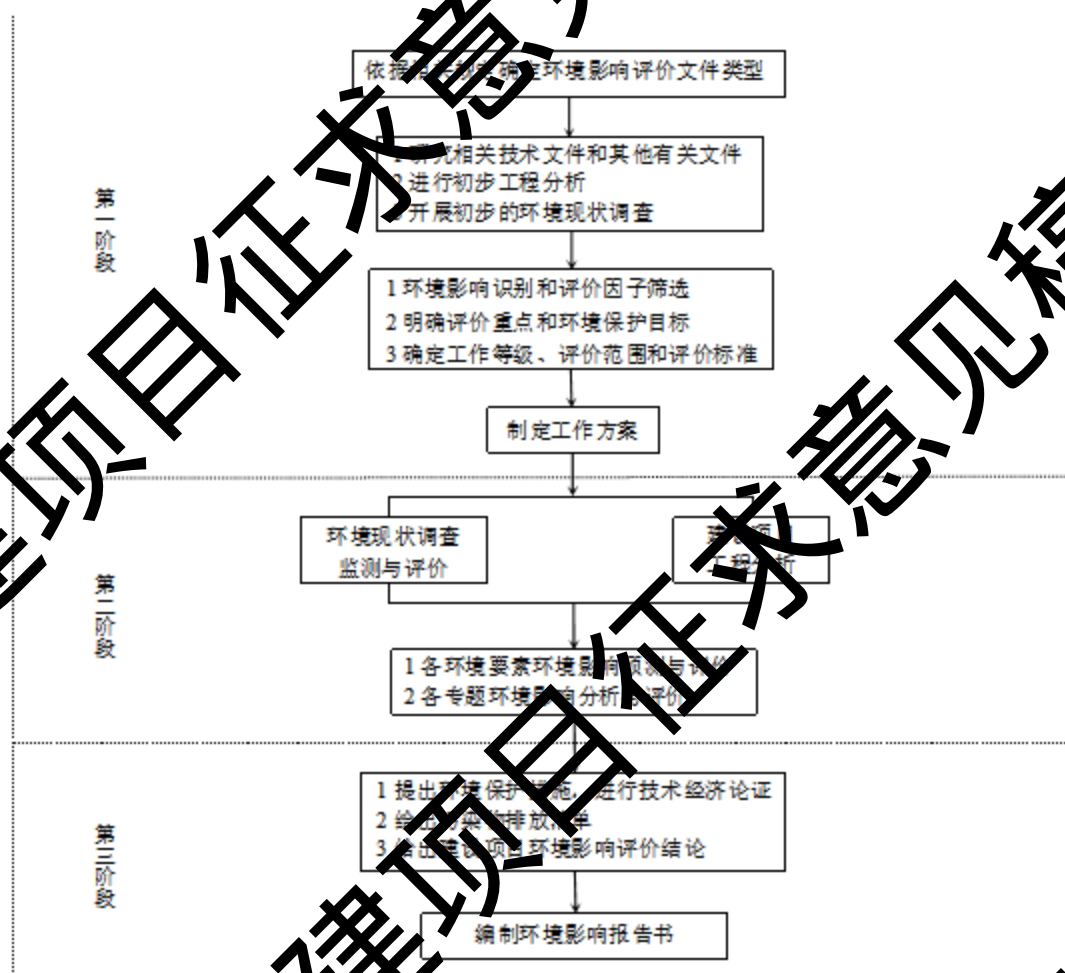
第一阶段

依据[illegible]确定环境影响评价文件类型

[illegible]相关技术文件和其他有关文件
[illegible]进行初步工程分析
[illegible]开展初步的环境现状调查

1 环境影响识别和评价因子筛选
2 明确评价重点和环境保护目标
3 确定工作等级、评价范围和评价标准

制定工作方案

第二阶段

环境现状调查
监测与评价

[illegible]
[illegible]程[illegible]析

1 各环境要素环境影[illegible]测与评价
2 各专题环境影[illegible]分析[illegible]评价

第三阶段

1 提出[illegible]境保护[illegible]施，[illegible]进行技术经济论证
2 给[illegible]排放清单
3 给出建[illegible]项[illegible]环境影响评价结论

编制环境影响报告书

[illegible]项目征求意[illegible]
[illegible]项目征求意见稿
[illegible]建项目征求意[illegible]